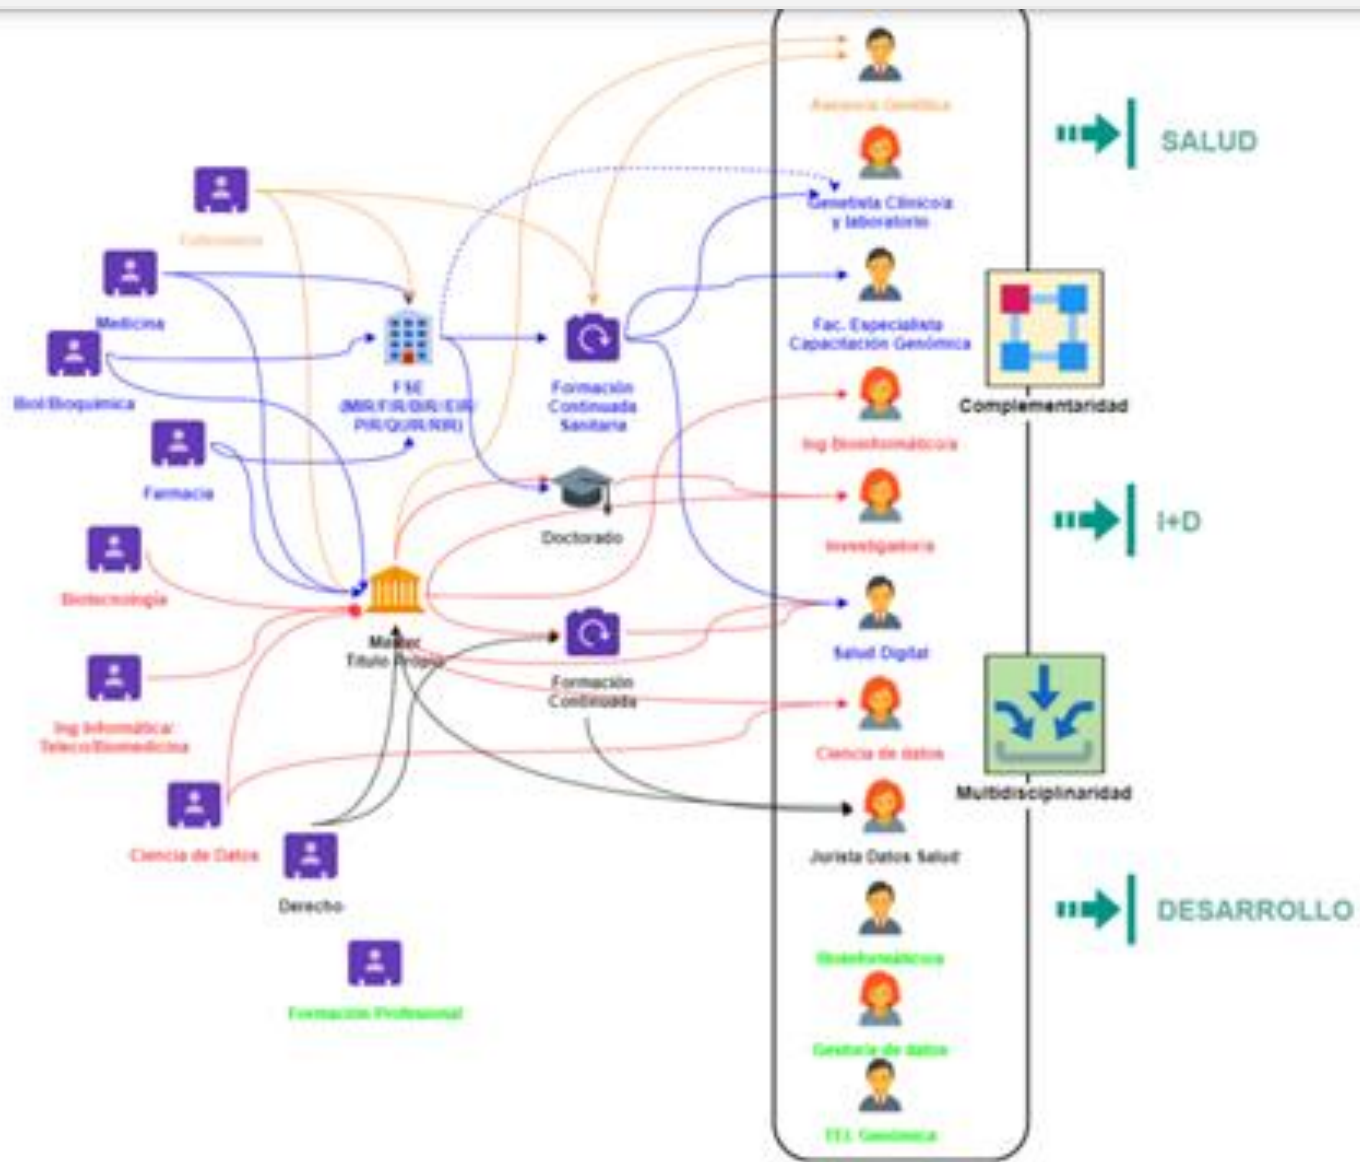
Enfermería

Medicina

Biol/Bioquímica

Farmacia

Biotecnología

Ing Informática/ Teleco/Biomedicina

Ciencia de Datos

Derecho

Formación Profesional

FSE (MIR/FIR/BIR/EIR/ PIR/QUIR/RFIR)

Formación Continuada Sanitaria

Doctorado

Máster Título Propio

Formación Continuada

Asesoría Genética

Genetista Clínico/a y laboratorio

Fac. Especialista Capacitación Genómica

Ing Bioinformático/a

Investigador/a

Salud Digital

Ciencia de datos

Jurista Datos Salud

Bioinformático/a

Gestoría de datos

TSS Genómica

SALUD

Complementariedad

I+D

Multidisciplinariedad

DESARROLLO